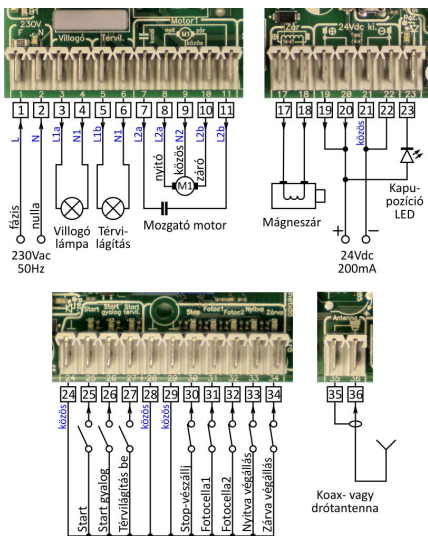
230V
F N
Villogó
Térvil.
Motor 1
nyit közös zár
M1
Zár
24Vdc ki.
1 2 3 4 5 6 7 8 9 10 11
L N L1a N1 L1b N1 L2a L2a N2 L2b L2b
nyitó közös záró
M1
fázis
nulla
230Vac 50Hz
Villogó lámpa
Térvilágítás
Mozgató motor
17 18 19 20 21 22 23
közös
Mágneszár
+ −
24Vdc 200mA
Kapupozíció LED
Start
Start gyalog
Térvil.
Stop
Fotocell1
Fotocell2
Nyitva
Zárva
Antenna
24 25 26 27 28 29 30 31 32 33 34
közös
közös
Start
Start gyalog
Térvilágítás be
Stop-vészállj
Fotocella1
Fotocella2
Nyitva végállás
Zárva végállás
35 36
Koax- vagy drótantenna